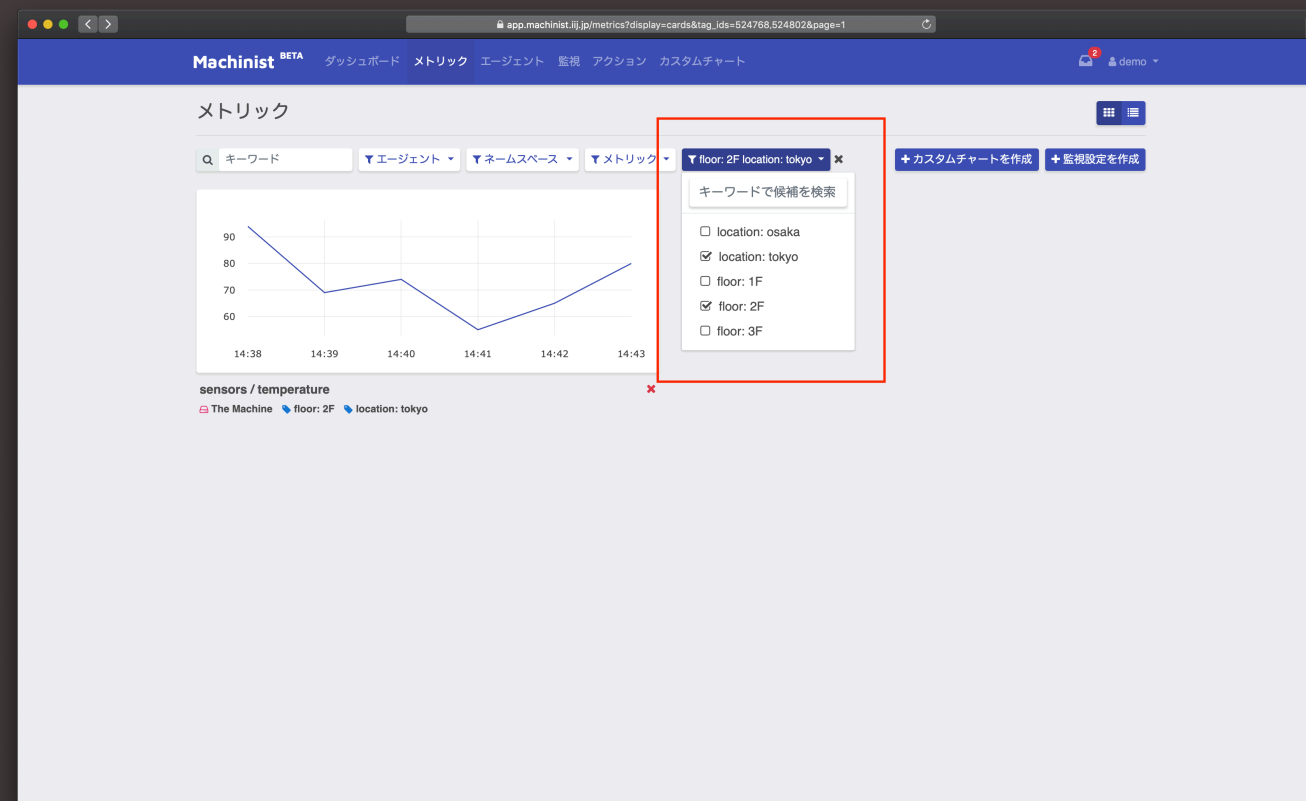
app.machinist.iij.jp/metrics?display=cards&tag_ids=524768,524802&page=1

Machinist BETA ダッシュボード メトリック エージェント 監視 アクション カスタムチャート

2 demo

メトリック

キーワード エージェント ネームスペース メトリック floor: 2F location: tokyo

+ カスタムチャートを作成 + 監視設定を作成

キーワードで候補を検索

location: osaka
location: tokyo
floor: 1F
floor: 2F
floor: 3F

90
80
70
60
14:38 14:39 14:40 14:41 14:42 14:43

sensors / temperature

The Machine floor: 2F location: tokyo